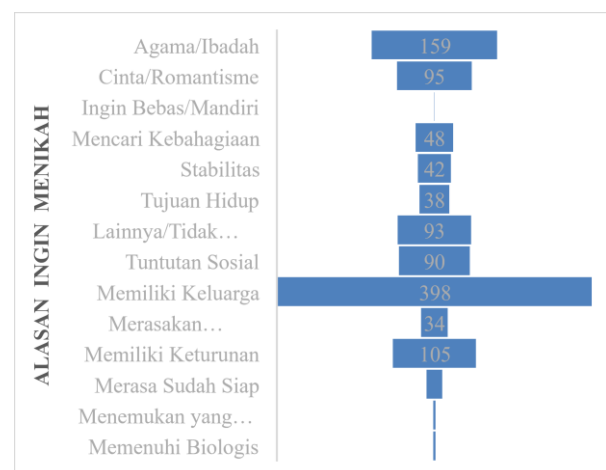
ALASAN INGIN MENIKAH

Agama/Ibadah 159
Cinta/Romantisme 95
Ingin Bebas/Mandiri
Mencari Kebahagiaan 48
Stabilitas 42
Tujuan Hidup 38
Lainnya/Tidak… 93
Tuntutan Sosial 90
Memiliki Keluarga 398
Merasakan… 34
Memiliki Keturunan 105
Merasa Sudah Siap
Menemukan yang…
Memenuhi Biologis